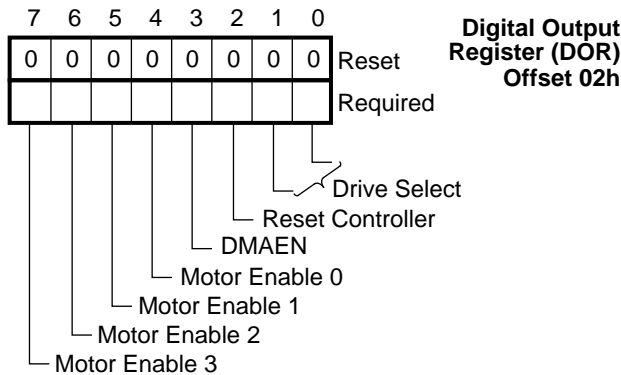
Digital Output Register (DOR) Offset 02h

| 7 | 6 | 5 | 4 | 3 | 2 | 1 | 0 | |
|---|---|---|---|---|---|---|---|---|
| 0 | 0 | 0 | 0 | 0 | 0 | 0 | 0 | Reset |
| | | | | | | | | Required |

Drive Select
Reset Controller
DMAEN
Motor Enable 0
Motor Enable 1
Motor Enable 2
Motor Enable 3